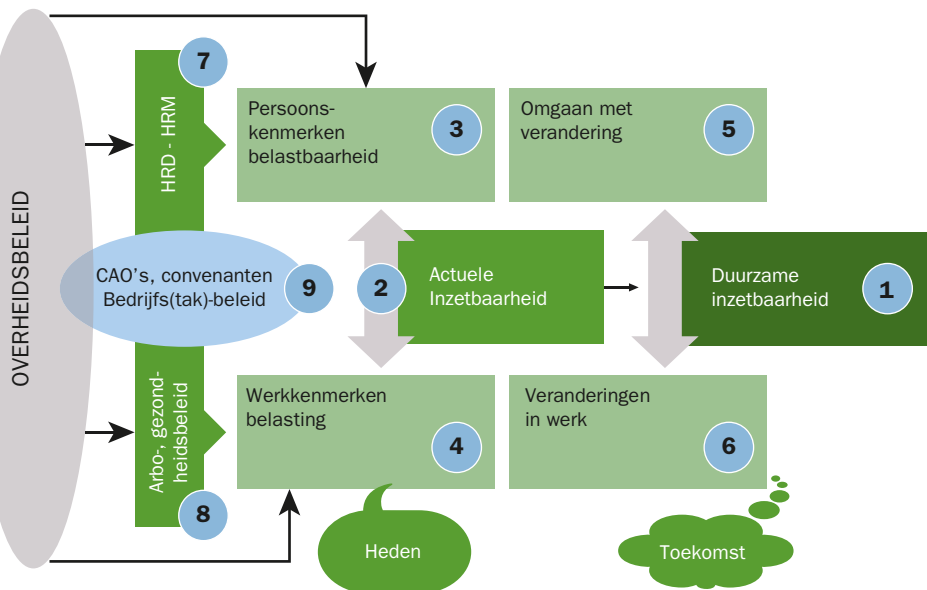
OVERHEIDSBELEID

7

HRD - HRM

Persoonskenmerken belastbaarheid

3

Omgaan met verandering

5

CAO's, convenanten Bedrijfs(tak)-beleid

9

2

Actuele Inzetbaarheid

Duurzame inzetbaarheid

1

Arbo-, gezondheidsbeleid

Werkkenmerken belasting

4

Veranderingen in werk

6

8

Heden

Toekomst